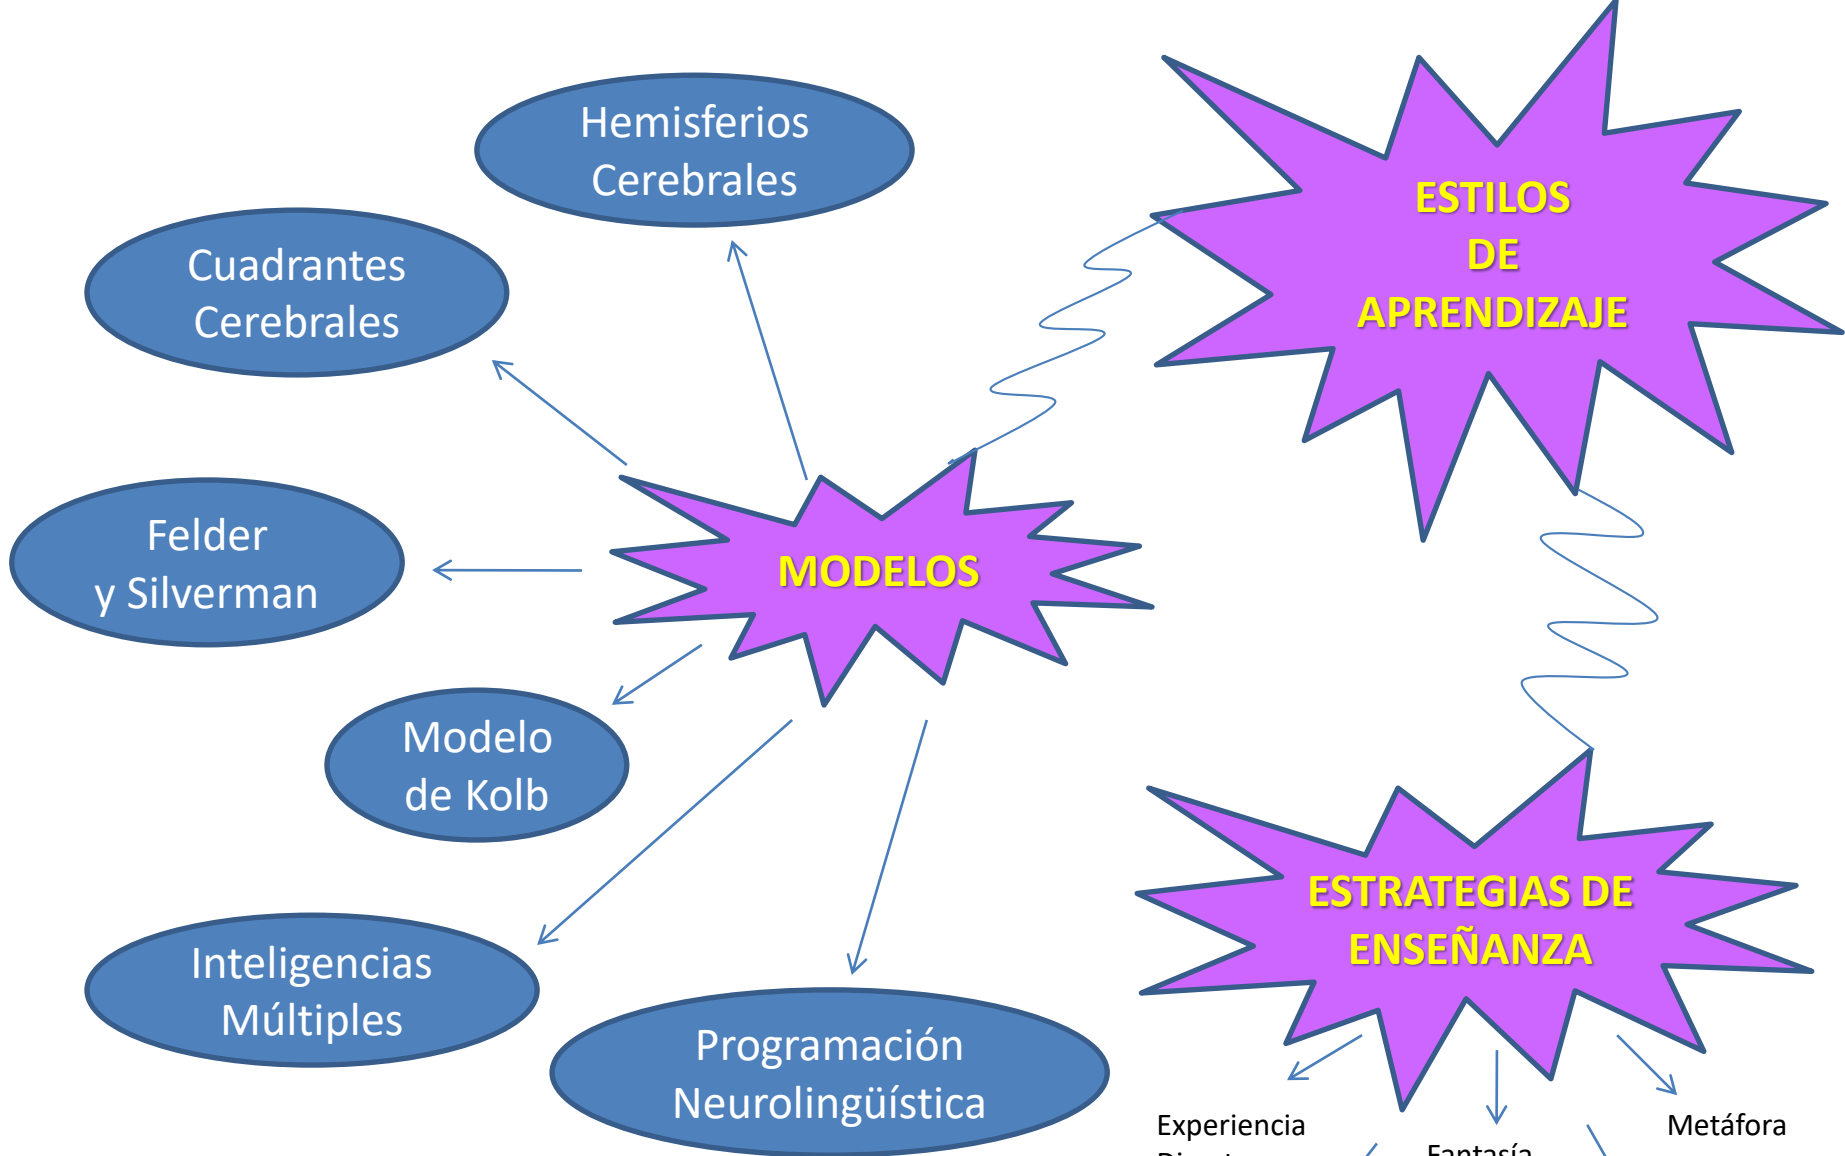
Hemisferios Cerebrales

Cuadrantes Cerebrales

ESTILOS DE APRENDIZAJE

Felder y Silverman

MODELOS

Modelo de Kolb

ESTRATEGIAS DE ENSEÑANZA

Inteligencias Múltiples

Programación Neurolingüística

Experiencia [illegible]

Fantasía

Metáfora